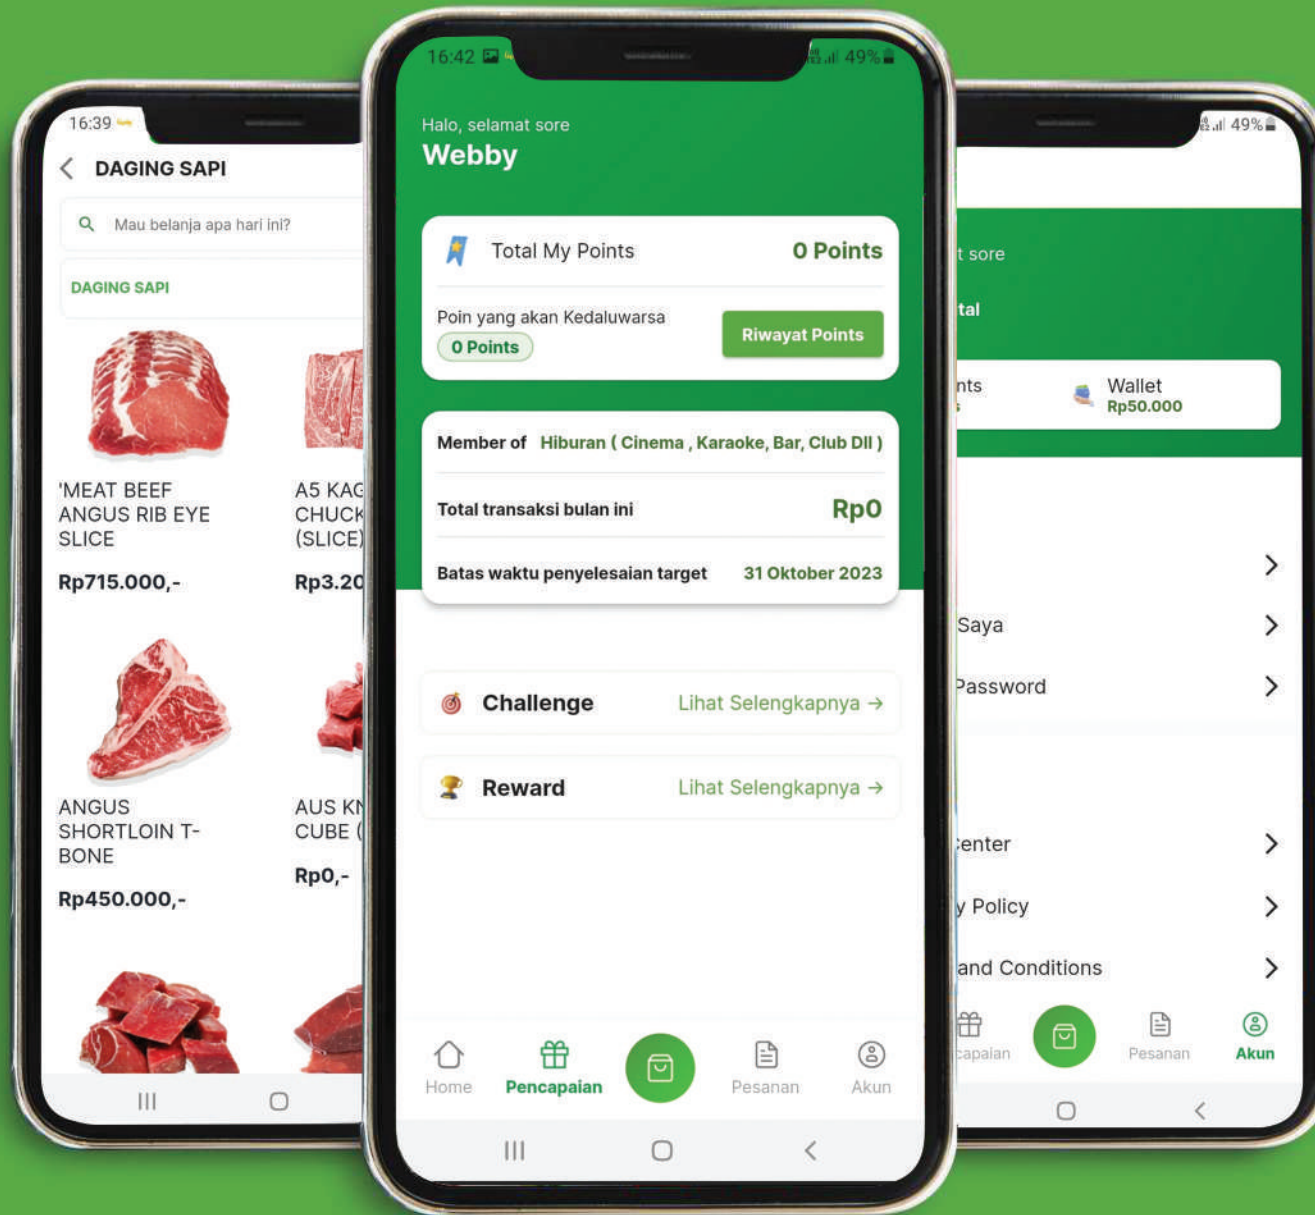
16:39

DAGING SAPI

Mau belanja apa hari ini?

DAGING SAPI

'MEAT BEEF ANGUS RIB EYE SLICE

Rp715.000,-

A5 KAG CHUCK (SLICE)

Rp3.20

ANGUS SHORTLOIN T-BONE

Rp450.000,-

AUS K CUBE (

Rp0,-

16:42 49%

Halo, selamat sore
Webby

Total My Points 0 Points

Poin yang akan Kedaluwarsa
0 Points

Riwayat Points

Member of Hiburan ( Cinema , Karaoke, Bar, Club Dll )

Total transaksi bulan ini Rp0

Batas waktu penyelesaian target 31 Oktober 2023

Challenge Lihat Selengkapnya →

Reward Lihat Selengkapnya →

Home Pencapaian Pesanan Akun

49%

t sore

tal

nts

Wallet
Rp50.000

Saya

Password

enter

y Policy

and Conditions

capaian Pesanan Akun